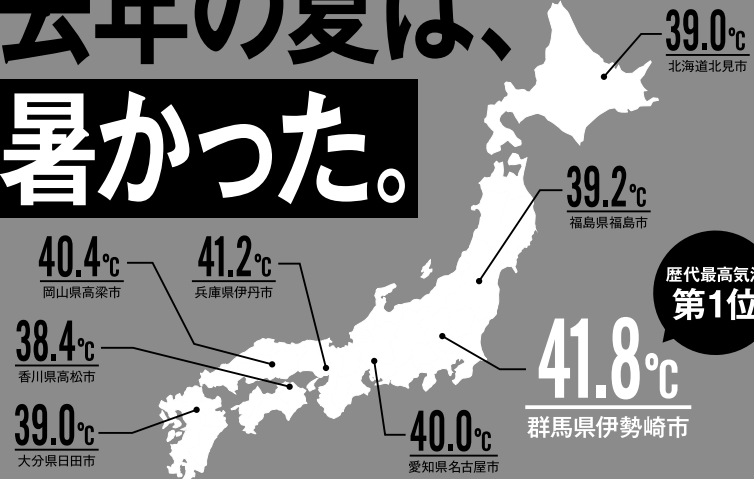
去年の夏は、
暑かった。

39.0℃
北海道北見市

39.2℃
福島県福島市

歴代最高気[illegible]
第1位

40.4℃
岡山県高梁市

41.2℃
兵庫県伊丹市

38.4℃
香川県高松市

41.8℃
群馬県伊勢崎市

39.0℃
大分県日田市

40.0℃
愛知県名古屋市